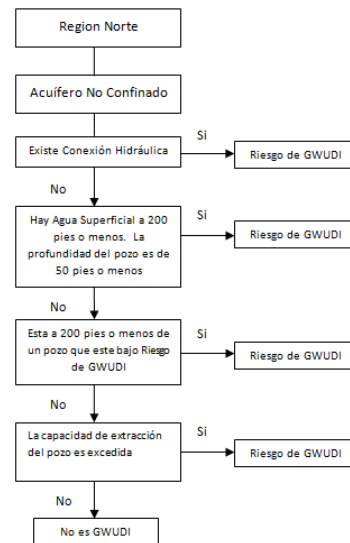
Region Norte

Acuífero No Confinado

Existe Conexión Hidráulica

Si

Riesgo de GWUDI

No

Hay Agua Superficial a 200 pies o menos. La profundidad del pozo es de 50 pies o menos

Si

Riesgo de GWUDI

No

Esta a 200 pies o menos de un pozo que este bajo Riesgo de GWUDI

Si

Riesgo de GWUDI

No

La capacidad de extracción del pozo es excedida

Si

Riesgo de GWUDI

No

No es GWUDI